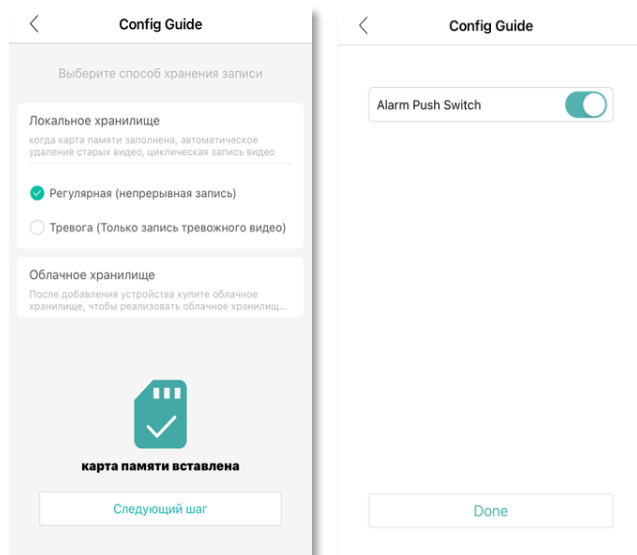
Config Guide

Выберите способ хранения записи

Локальное хранилище
когда карта памяти заполнена, автоматическое удаление старых видео, циклическая запись видео

Регулярная (непрерывная запись)

Тревога (Только запись тревожного видео)

Облачное хранилище
После добавления устройства купите облачное хранилище, чтобы реализовать облачное хранилищ...

карта памяти вставлена

Следующий шаг

Config Guide

Alarm Push Switch

Done